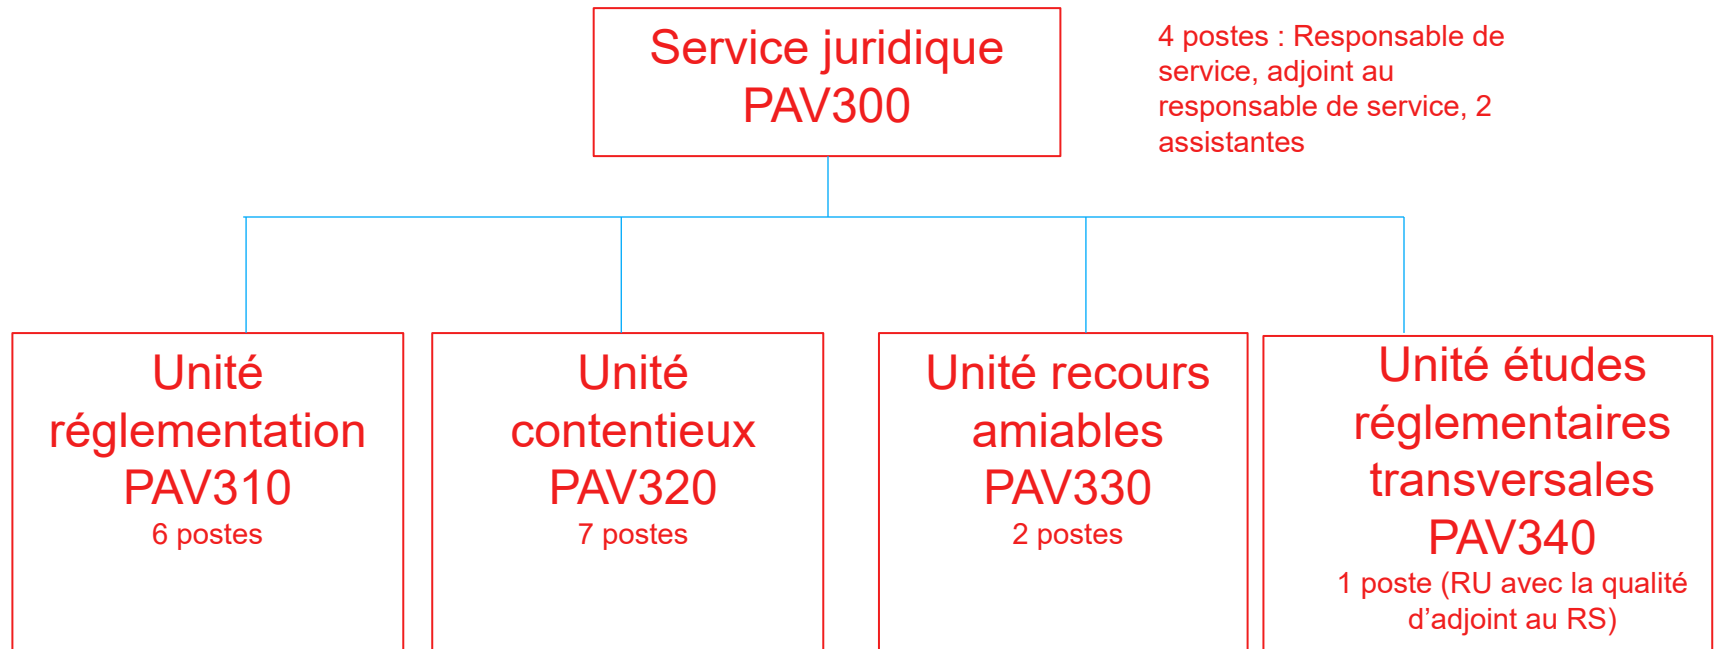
Service juridique
PAV300

4 postes : Responsable de service, adjoint au responsable de service, 2 assistantes

Unité réglementation
PAV310
6 postes

Unité contentieux
PAV320
7 postes

Unité recours amiables
PAV330
2 postes

Unité études réglementaires transversales
PAV340
1 poste (RU avec la qualité d’adjoint au RS)